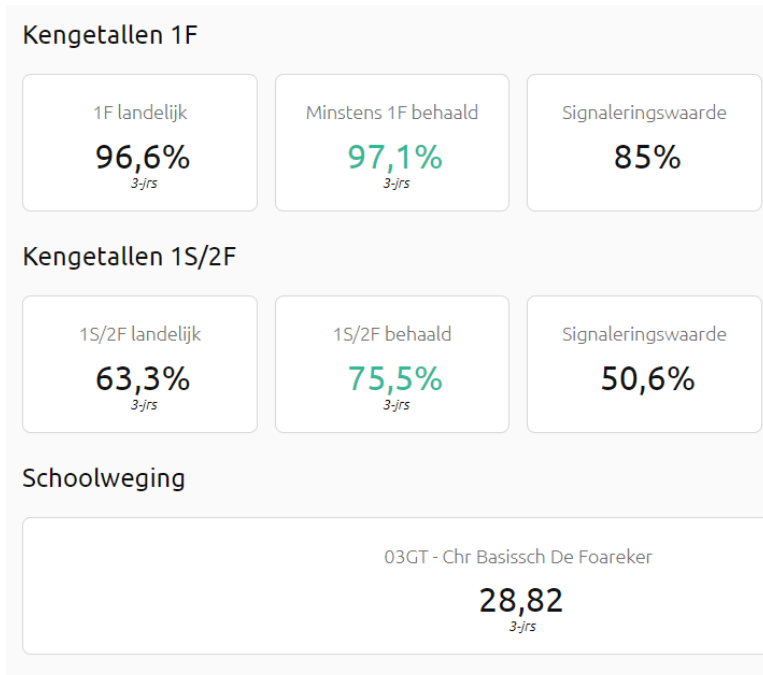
Kengetallen 1F

1F landelijk
96,6%
3-jrs

Minstens 1F behaald
97,1%
3-jrs

Signaleringswaarde
85%

Kengetallen 1S/2F

1S/2F landelijk
63,3%
3-jrs

1S/2F behaald
75,5%
3-jrs

Signaleringswaarde
50,6%

Schoolweging

03GT - Chr Basissch De Foareker
28,82
3-jrs